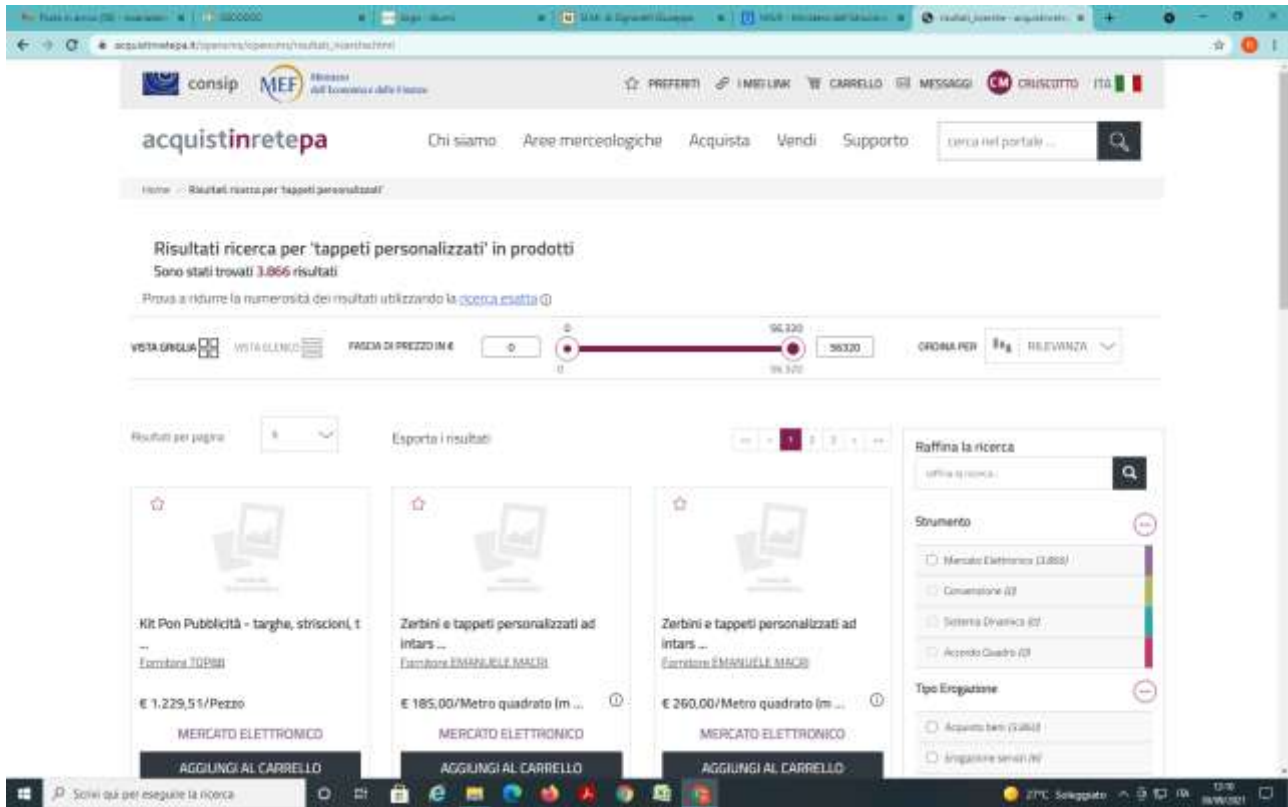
acquistinretepa.it/opencms/opencms/risultati_ricerca.html

consip MEF Ministero dell'Economia e delle Finanze

PREFERITI I MIEI LINK CARRELLO MESSAGGI CM CRUSCOTTO ITA

acquistinretepa Chi siamo Aree merceologiche Acquista Vendi Supporto cerca nel portale ...

Home > Risultati ricerca per 'tappeti personalizzati'

Risultati ricerca per 'tappeti personalizzati' in prodotti
Sono stati trovati 3.866 risultati

Prova a ridurre la numerosità dei risultati utilizzando la ricerca esatta

VISTA GRIGLIA VISTA ELENCO FASCIA DI PREZZO IN € 0 0 56.320 56320 56.320 ORDINA PER RILEVANZA

Risultati per pagina 6 Esporta i risultati 1 2 3

Raffina la ricerca
raffina la ricerca...

Strumento
Mercato Elettronico (3.858)
Convenzione (0)
Sistema Dinamico (0)
Accordo Quadro (0)

Tipo Erogazione
Acquisto beni (3.862)
Erogazione servizi (4)

Kit Pon Pubblicità - targhe, striscioni, t ...
Fornitore TOPMB
€ 1.229,51/Pezzo
MERCATO ELETTRONICO
AGGIUNGI AL CARRELLO

Zerbini e tappeti personalizzati ad intars ...
Fornitore EMANUELE MACRI
€ 185,00/Metro quadrato (m ...
MERCATO ELETTRONICO
AGGIUNGI AL CARRELLO

Zerbini e tappeti personalizzati ad intars ...
Fornitore EMANUELE MACRI
€ 260,00/Metro quadrato (m ...
MERCATO ELETTRONICO
AGGIUNGI AL CARRELLO

Scrivi qui per eseguire la ricerca
27°C Soleggiato